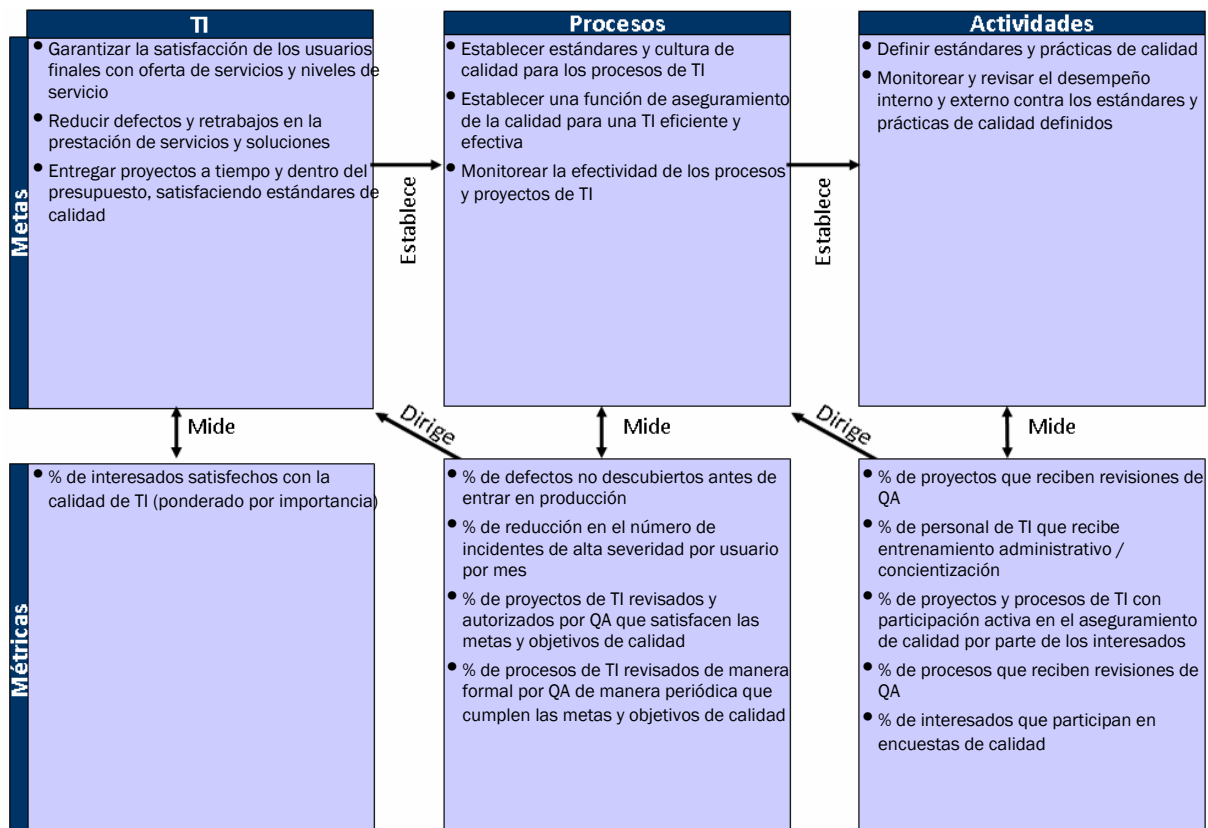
TI

Procesos

Actividades

Metas

• Garantizar la satisfacción de los usuarios finales con oferta de servicios y niveles de servicio

• Reducir defectos y retrabajos en la prestación de servicios y soluciones

• Entregar proyectos a tiempo y dentro del presupuesto, satisfaciendo estándares de calidad

Establece

• Establecer estándares y cultura de calidad para los procesos de TI

• Establecer una función de aseguramiento de la calidad para una TI eficiente y efectiva

• Monitorear la efectividad de los procesos y proyectos de TI

Establece

• Definir estándares y prácticas de calidad

• Monitorear y revisar el desempeño interno y externo contra los estándares y prácticas de calidad definidos

Mide

Dirige

Mide

Dirige

Mide

Métricas

• % de interesados satisfechos con la calidad de TI (ponderado por importancia)

• % de defectos no descubiertos antes de entrar en producción

• % de reducción en el número de incidentes de alta severidad por usuario por mes

• % de proyectos de TI revisados y autorizados por QA que satisfacen las metas y objetivos de calidad

• % de procesos de TI revisados de manera formal por QA de manera periódica que cumplen las metas y objetivos de calidad

• % de proyectos que reciben revisiones de QA

• % de personal de TI que recibe entrenamiento administrativo / concientización

• % de proyectos y procesos de TI con participación activa en el aseguramiento de calidad por parte de los interesados

• % de procesos que reciben revisiones de QA

• % de interesados que participan en encuestas de calidad